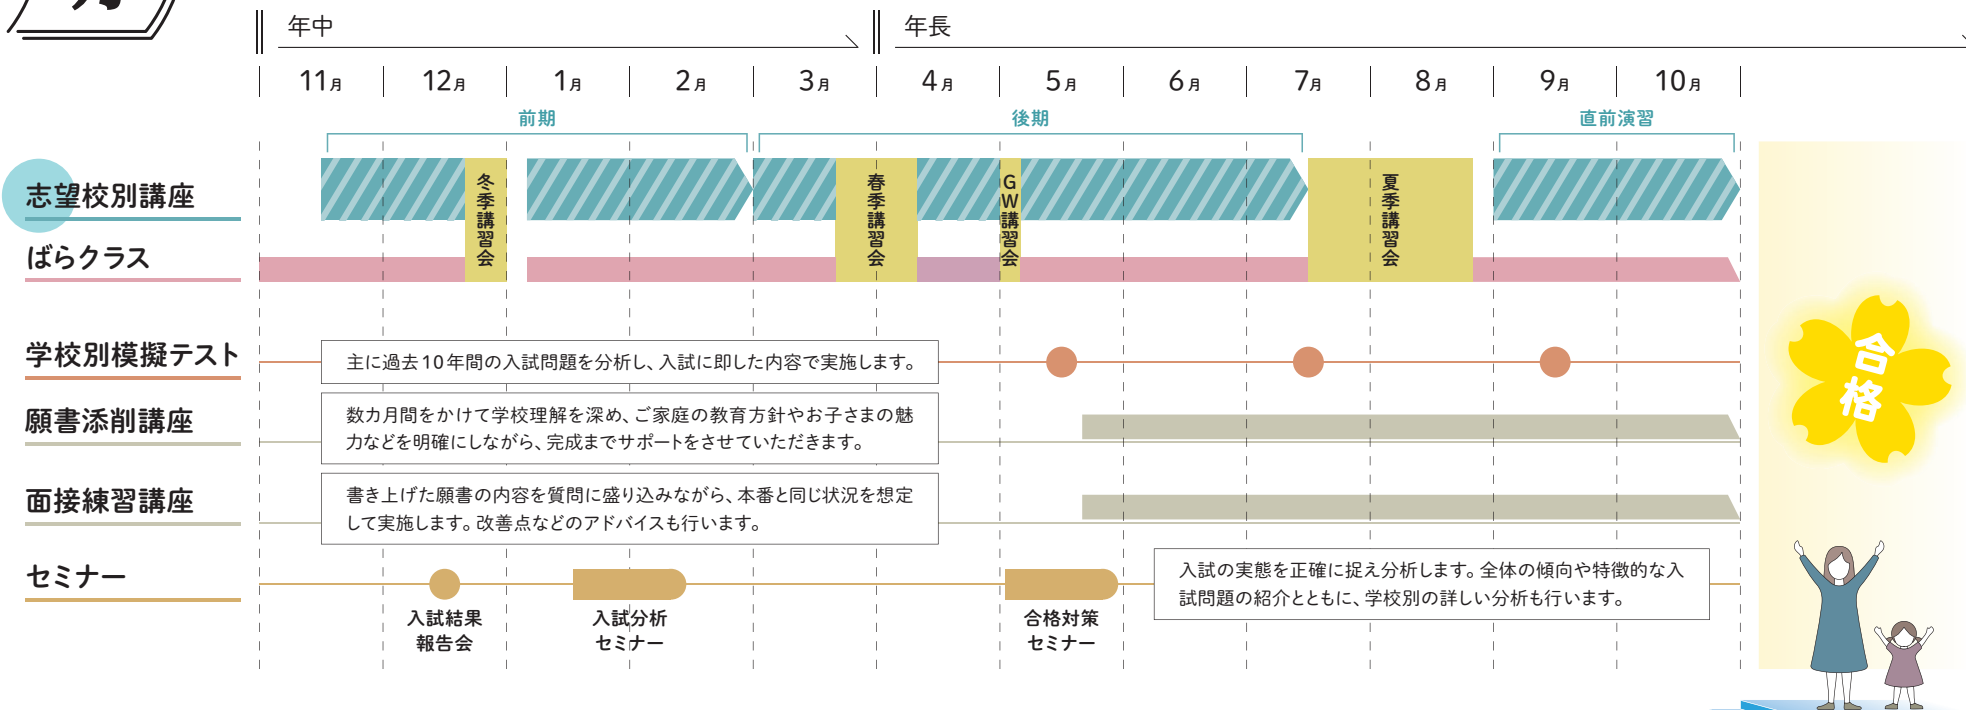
年中

年長

| 11月 | 12月 | 1月 | 2月 | 3月 | 4月 | 5月 | 6月 | 7月 | 8月 | 9月 | 10月 |
|---|---|---|---|---|---|---|---|---|---|---|---|

前期

後期

直前演習

志望校別講座

ばらクラス

冬季講習会

春季講習会

GW講習会

夏季講習会

学校別模擬テスト

主に過去10年間の入試問題を分析し、入試に即した内容で実施します。

願書添削講座

数カ月間をかけて学校理解を深め、ご家庭の教育方針やお子さまの魅力などを明確にしながら、完成までサポートをさせていただきます。

面接練習講座

書き上げた願書の内容を質問に盛り込みながら、本番と同じ状況を想定して実施します。改善点などのアドバイスも行います。

セミナー

入試結果報告会

入試分析セミナー

合格対策セミナー

入試の実態を正確に捉え分析します。全体の傾向や特徴的な入試問題の紹介とともに、学校別の詳しい分析も行います。

合格